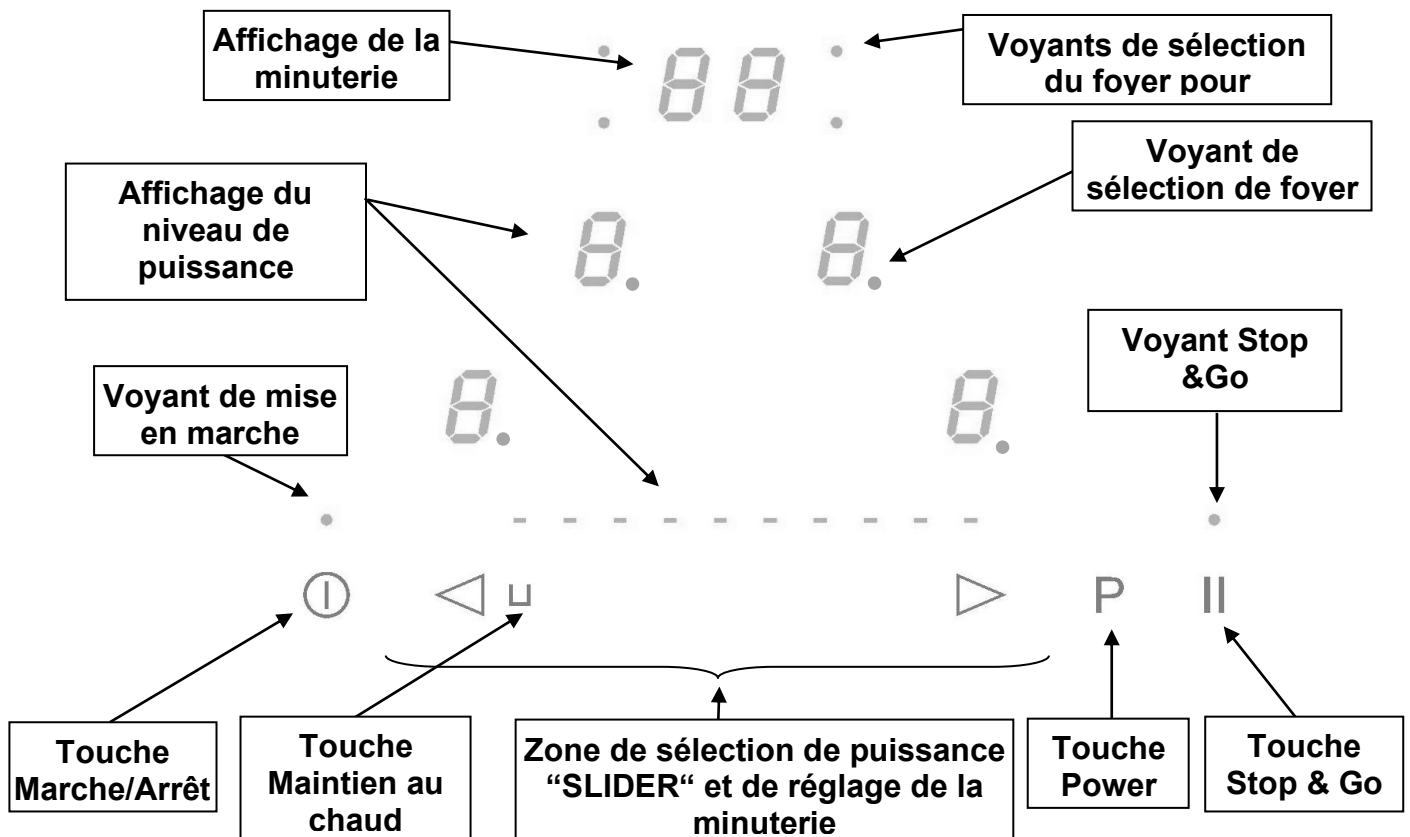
Affichage de la minuterie

88

Voyants de sélection du foyer pour

Voyant de sélection de foyer

Affichage du niveau de puissance

8.

8.

8.

8.

Voyant Stop &Go

Voyant de mise en marche

P

Touche Marche/Arrêt

Touche Maintien au chaud

Zone de sélection de puissance “SLIDER“ et de réglage de la minuterie

Touche Power

Touche Stop & Go